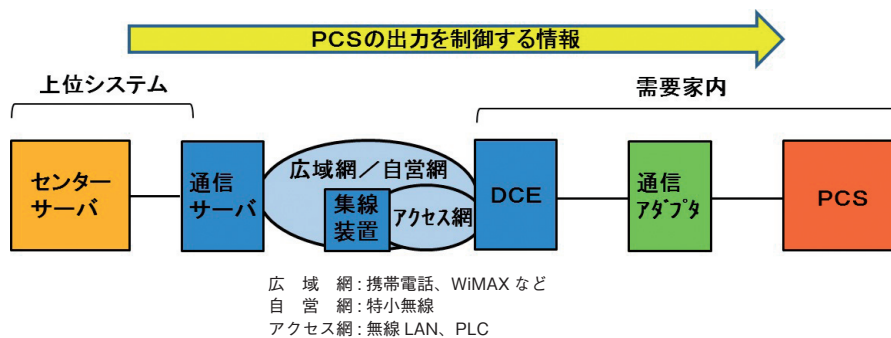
PCSの出力を制御する情報

上位システム

需要家内

センターサーバ

通信サーバ

広域網／自営網

集線装置

アクセス網

DCE

通信アダプタ

PCS

広　域　網：携帯電話、WiMAX など
自　営　網：特小無線
アクセス網：無線 LAN、PLC